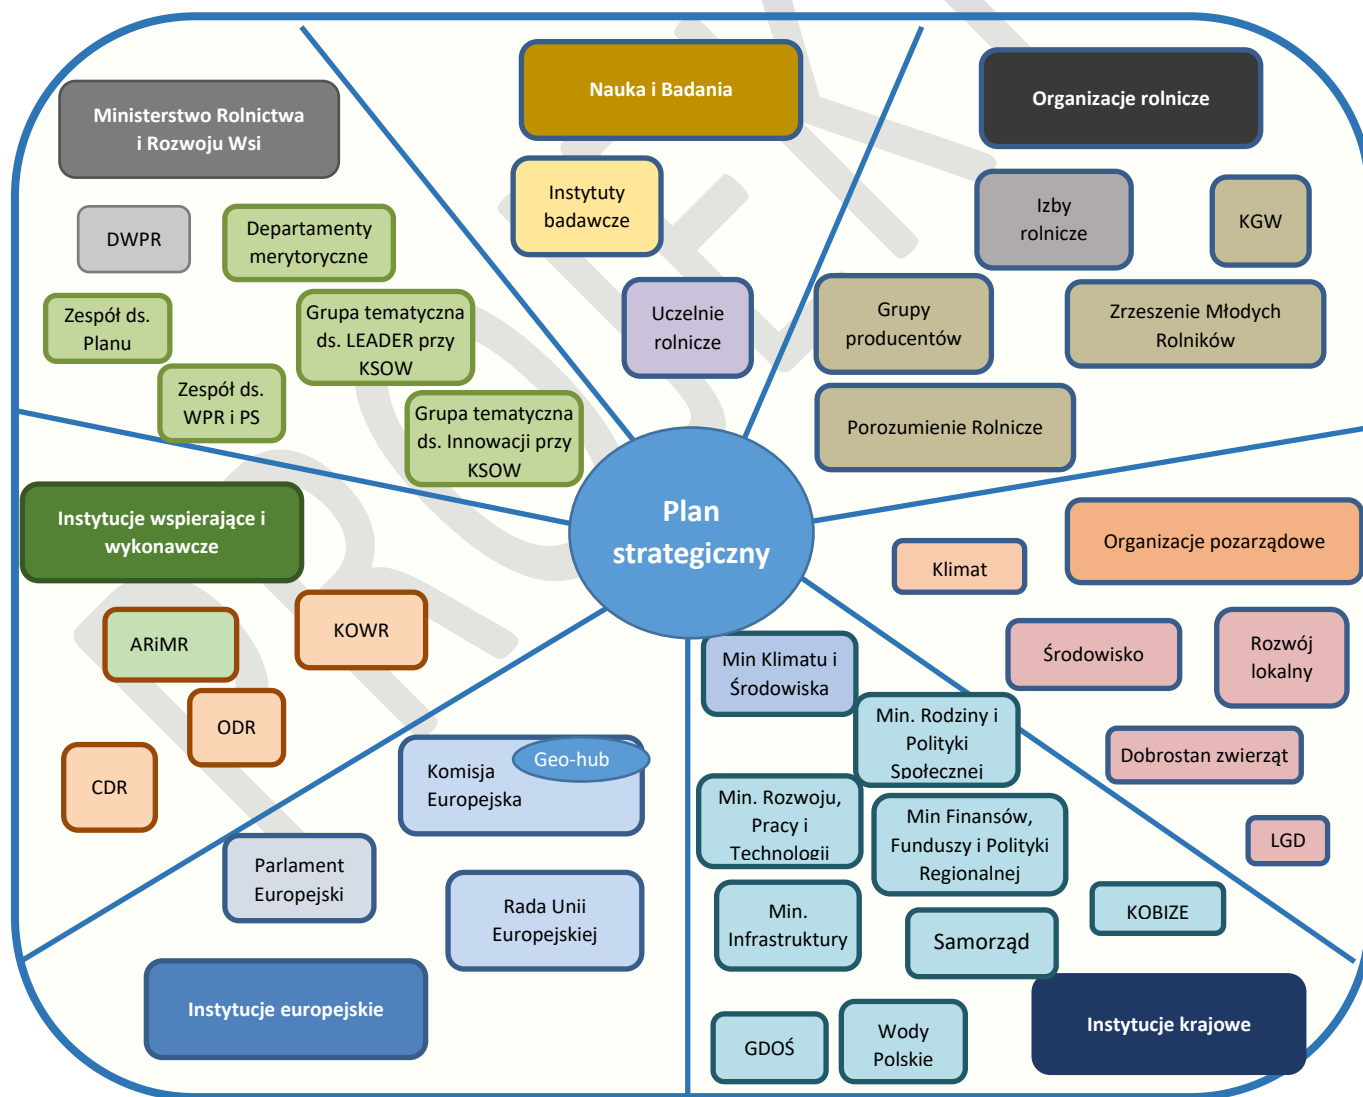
Ministerstwo Rolnictwa i Rozwoju Wsi

DWPR

Departamenty merytoryczne

Zespół ds. Planu

Grupa tematyczna ds. LEADER przy KSOW

Zespół ds. WPR i PS

Grupa tematyczna ds. Innowacji przy KSOW

Nauka i Badania

Instytuty badawcze

Uczelnie rolnicze

Organizacje rolnicze

Izby rolnicze

KGW

Grupy producentów

Zrzeszenie Młodych Rolników

Porozumienie Rolnicze

Plan strategiczny

Instytucje wspierające i wykonawcze

ARiMR

KOWR

ODR

CDR

Organizacje pozarządowe

Klimat

Środowisko

Rozwój lokalny

Dobrostan zwierząt

LGD

Komisja Europejska

Geo-hub

Parlament Europejski

Rada Unii Europejskiej

Instytucje europejskie

Min Klimatu i Środowiska

Min. Rodziny i Polityki Społecznej

Min. Rozwoju, Pracy i Technologii

Min Finansów, Funduszy i Polityki Regionalnej

Min. Infrastruktury

Samorząd

KOBIZE

GDOŚ

Wody Polskie

Instytucje krajowe

PROJEKT